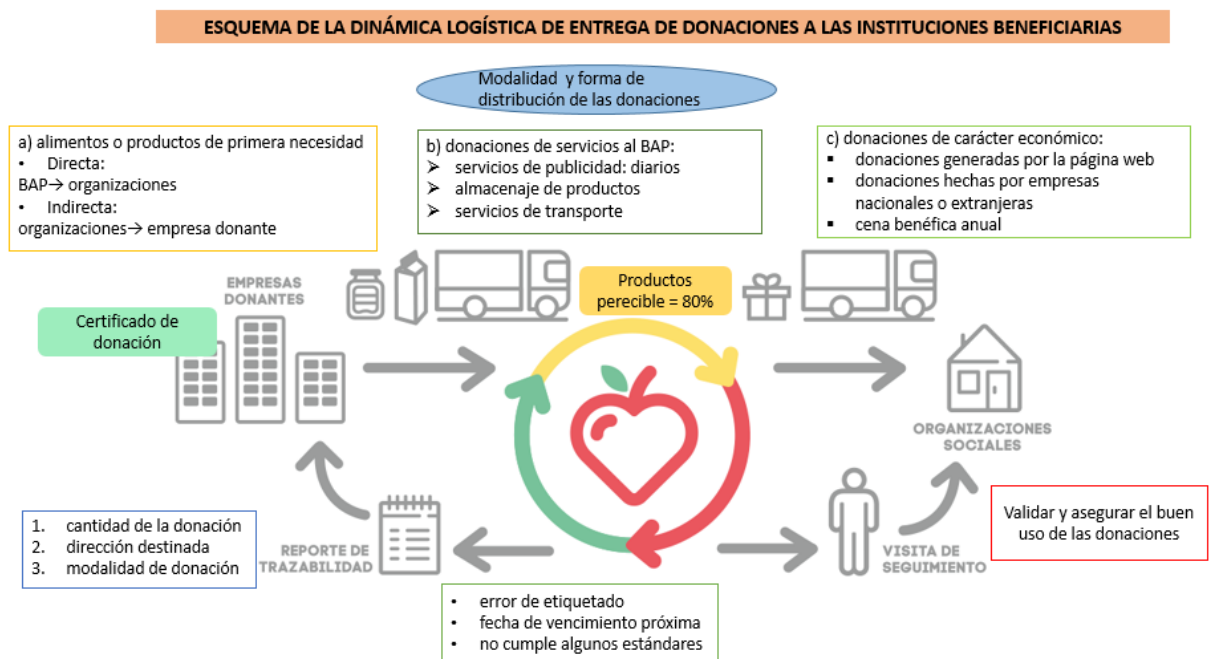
ESQUEMA DE LA DINÁMICA LOGÍSTICA DE ENTREGA DE DONACIONES A LAS INSTITUCIONES BENEFICIARIAS

Modalidad y forma de distribución de las donaciones

a) alimentos o productos de primera necesidad
• Directa:
BAP→ organizaciones
• Indirecta:
organizaciones→ empresa donante

b) donaciones de servicios al BAP:
➢ servicios de publicidad: diarios
➢ almacenaje de productos
➢ servicios de transporte

c) donaciones de carácter económico:
▪ donaciones generadas por la página web
▪ donaciones hechas por empresas nacionales o extranjeras
▪ cena benéfica anual

EMPRESAS DONANTES

Certificado de donación

Productos perecible = 80%

ORGANIZACIONES SOCIALES

Validar y asegurar el buen uso de las donaciones

1. cantidad de la donación
2. dirección destinada
3. modalidad de donación

REPORTE DE TRAZABILIDAD

VISITA DE SEGUIMIENTO

• error de etiquetado
• fecha de vencimiento próxima
• no cumple algunos estándares